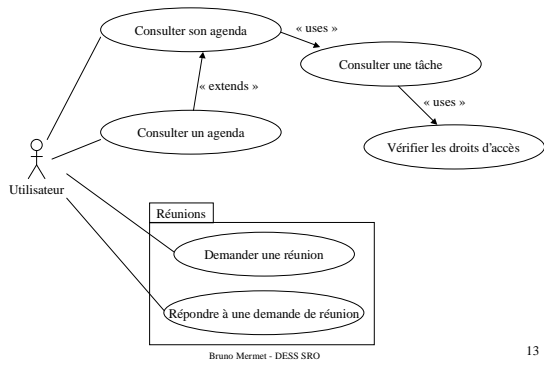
Consulter son agenda

« uses »

Consulter une tâche

« extends »

« uses »

Consulter un agenda

Vérifier les droits d'accès

Utilisateur

Réunions

Demander une réunion

Répondre à une demande de réunion

Bruno Mermet - DESS SRO

13